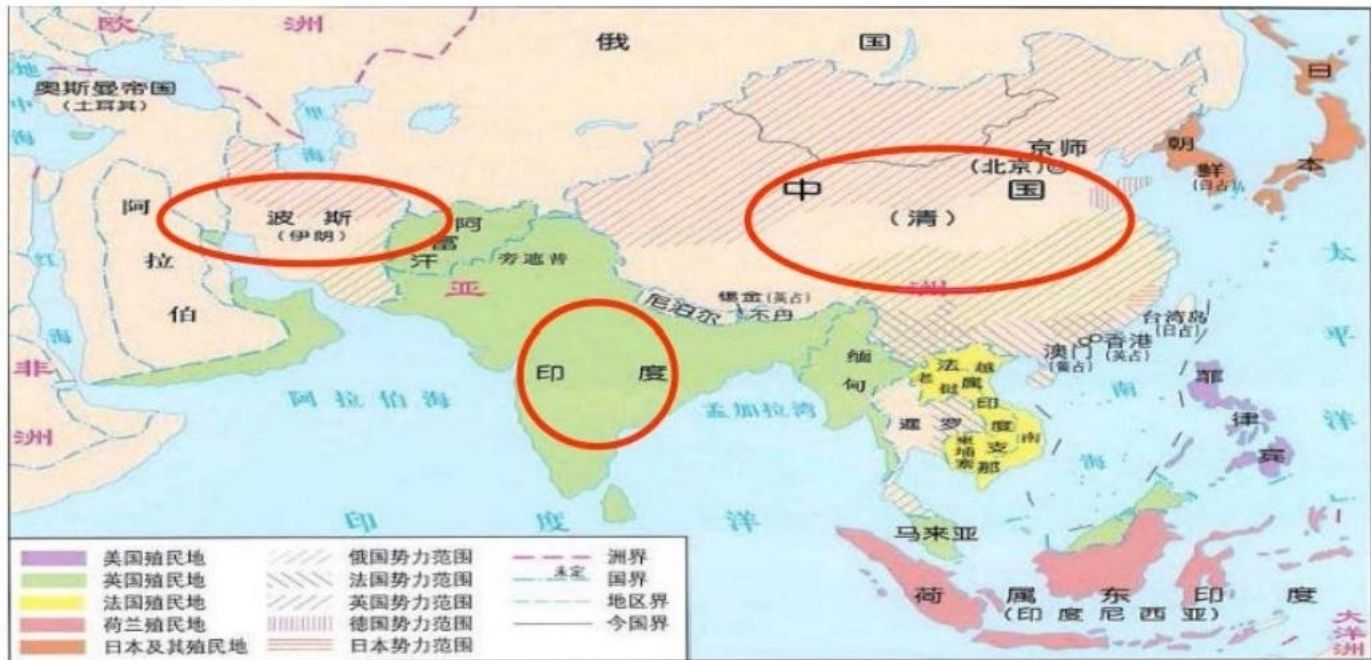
欧 洲
俄 国
日
本
地
奥斯曼帝国
(土耳其)
里
海
京师
(北京)
朝
鲜
(日占)
中 国
(清)
阿
拉
伯
波 斯
(伊朗)
阿
富
汗
旁遮普
亚
洲
尼泊尔
锡金(英占)
不丹
台湾岛
(日占)
香港
(英占)
澳门
(葡占)
太
平
洋
红
海
非
洲
阿拉伯海
印 度
孟加拉湾
缅
甸
法 越
老 属
挝 印
暹 罗 度 南
柬 支
埔 那
寨
南
海
菲
律
宾
印 度 洋
马来亚
荷 属 东 印 度
(印度尼西亚)
大
洋
洲
美国殖民地
英国殖民地
法国殖民地
荷兰殖民地
日本及其殖民地
俄国势力范围
法国势力范围
英国势力范围
德国势力范围
日本势力范围
洲界
未定
国界
地区界
今国界